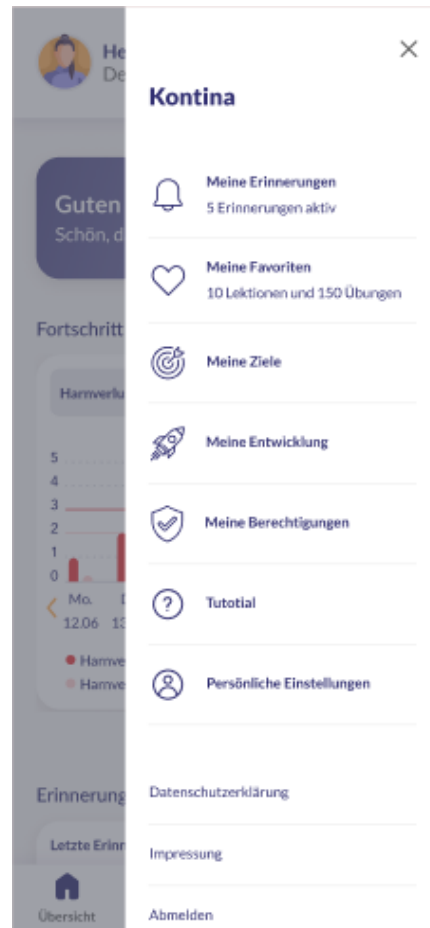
He
De

Guten
Schön, d

Fortschritt

Harnverlu

5
4
3
2
1
0

Mo.
12.06

D
13

Harnve
Harnve

Erinnerung

Letzte Erinn

Übersicht

Kontina

Meine Erinnerungen
5 Erinnerungen aktiv

Meine Favoriten
10 Lektionen und 150 Übungen

Meine Ziele

Meine Entwicklung

Meine Berechtigungen

Tutotial

Persönliche Einstellungen

Datenschutzerklärung

Impressung

Abmelden